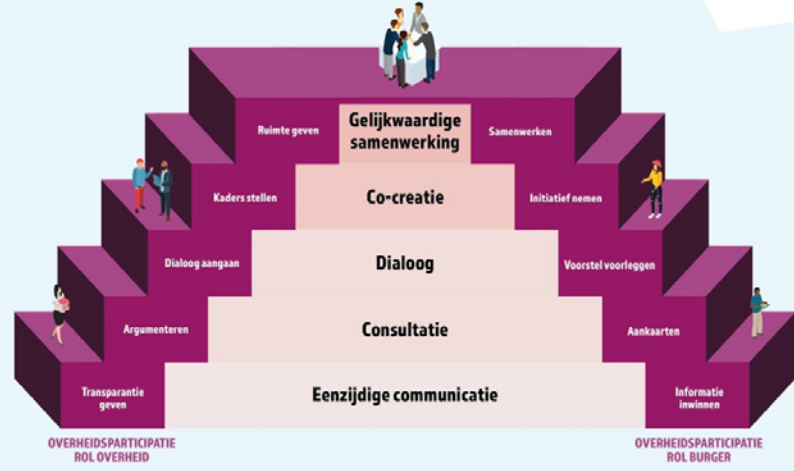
Gelijkwaardige samenwerking

Co-creatie

Dialoog

Consultatie

Eenzijdige communicatie

Ruimte geven

Kaders stellen

Dialoog aangaan

Argumenteren

Transparantie geven

Samenwerken

Initiatief nemen

Voorstel voorleggen

Aankaarten

Informatie inwinnen

OVERHEIDSPARTICIPATIE ROL OVERHEID

OVERHEIDSPARTICIPATIE ROL BURGER